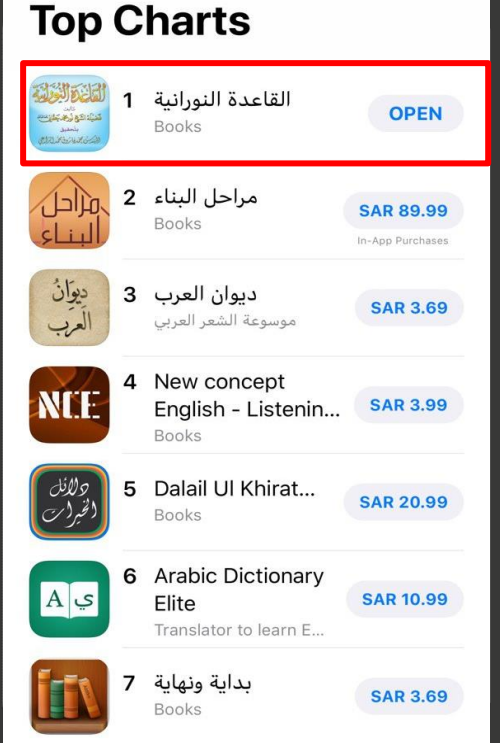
Top Charts

القاعدة النورانية
1 القاعدة النورانية
Books
OPEN

مراحل البناء
2 مراحل البناء
Books
SAR 89.99
In-App Purchases

ديوان العرب
3 ديوان العرب
موسوعة الشعر العربي
SAR 3.69

NCE
4 New concept English - Listenin...
Books
SAR 3.99

دلائل الخيرات
5 Dalail Ul Khirat...
Books
SAR 20.99

A ي
6 Arabic Dictionary Elite
Translator to learn E...
SAR 10.99

7 بداية ونهاية
Books
SAR 3.69